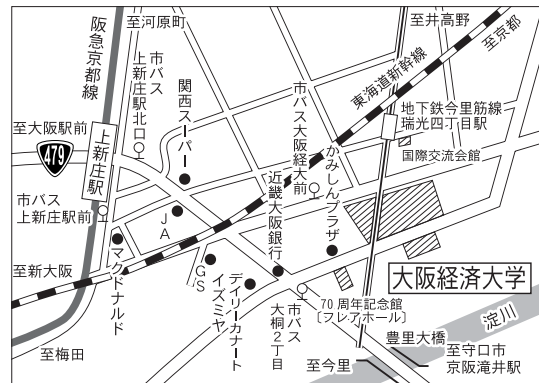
阪急京都線
至河原町
至井高野
至京都
市バス上新庄駅北口
関西スーパー
東海道新幹線
地下鉄今里筋線 瑞光四丁目駅
市バス大阪経大前
国際交流会館
至大阪駅前
479
上新庄駅
かみしんプラザ
市バス上新庄駅前
近畿大阪銀行
JA
至新大阪
マクドナルド
GS
デイリーカナート イズミヤ
市バス大桐2丁目
70周年記念館〔フレアホール〕
大阪経済大学
淀川
豊里大橋
至梅田
至今里
至守口市 京阪滝井駅